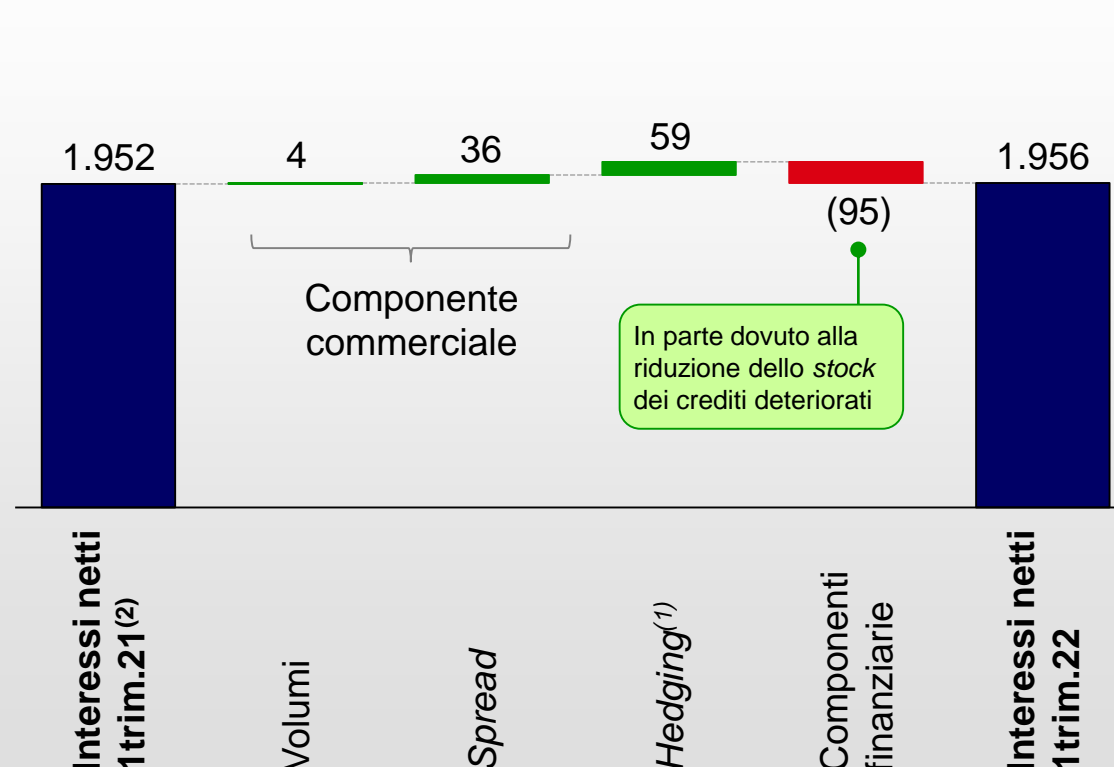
1.952

4

36

59

(95)

1.956

Componente commerciale

In parte dovuto alla riduzione dello *stock* dei crediti deteriorati

Interessi netti 1trim.21$^{(2)}$

Volumi

*Spread*

*Hedging*$^{(1)}$

Componenti finanziarie

Interessi netti 1trim.22